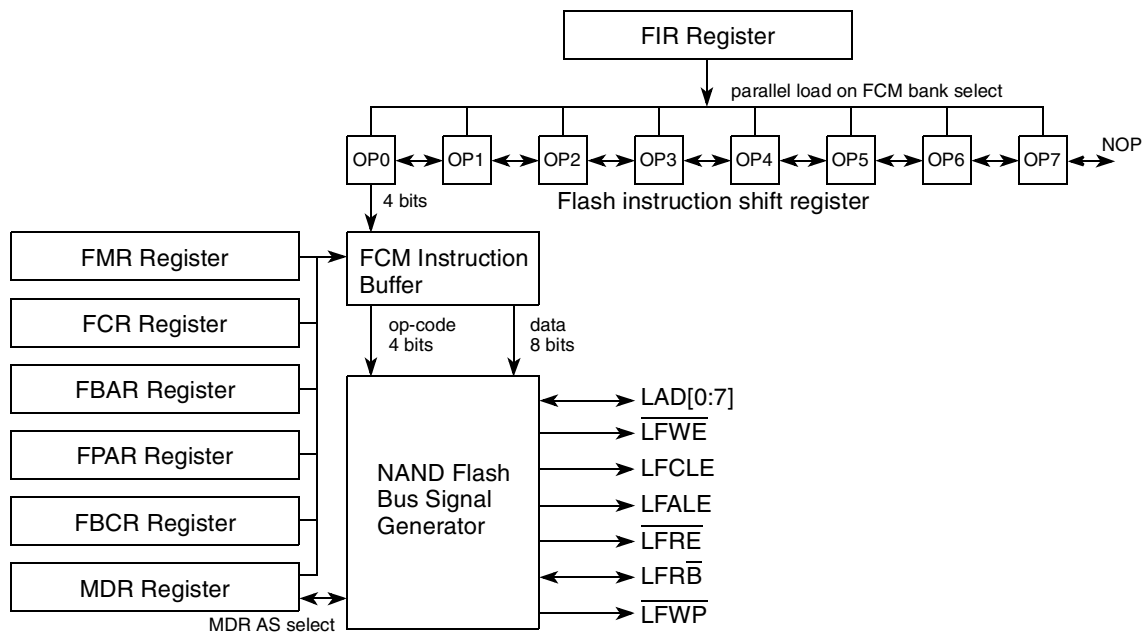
FIR Register

parallel load on FCM bank select

OP0 OP1 OP2 OP3 OP4 OP5 OP6 OP7 NOP

Flash instruction shift register

4 bits

FMR Register

FCR Register

FBAR Register

FPAR Register

FBCR Register

MDR Register

MDR AS select

FCM Instruction Buffer

op-code 4 bits

data 8 bits

NAND Flash Bus Signal Generator

LAD[0:7]

$\overline{\text{LFWE}}$

LFCLE

LFALE

$\overline{\text{LFRE}}$

LFR$\overline{\text{B}}$

$\overline{\text{LFWP}}$